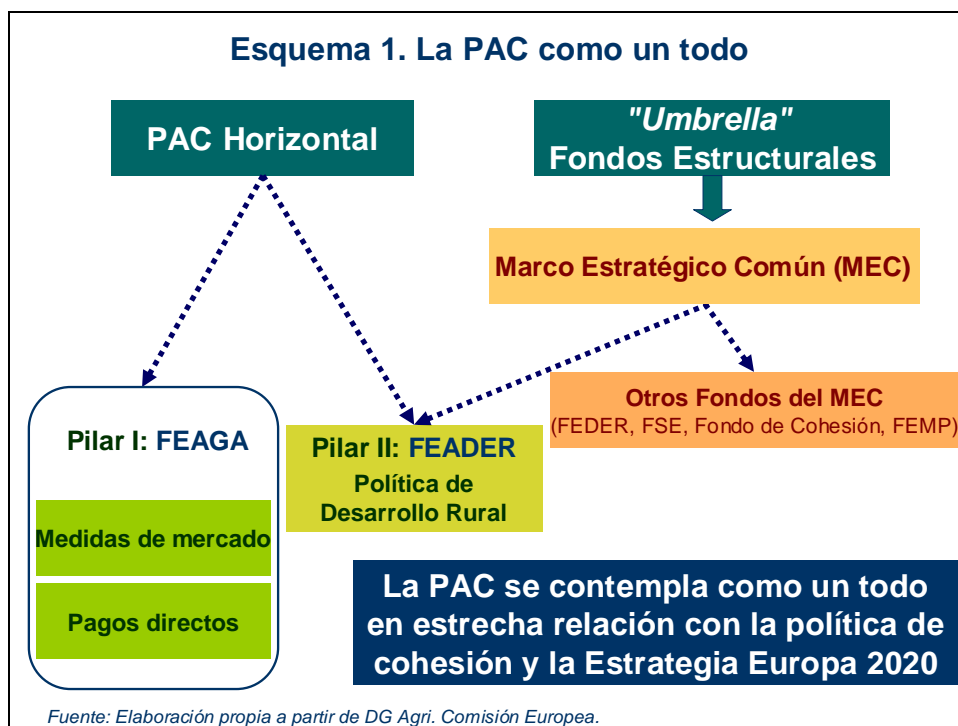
Esquema 1. La PAC como un todo

PAC Horizontal

"Umbrella"
Fondos Estructurales

Marco Estratégico Común (MEC)

Otros Fondos del MEC
(FEDER, FSE, Fondo de Cohesión, FEMP)

Pilar I: FEAGA

Medidas de mercado

Pagos directos

Pilar II: FEADER
Política de Desarrollo Rural

La PAC se contempla como un todo en estrecha relación con la política de cohesión y la Estrategia Europa 2020

Fuente: Elaboración propia a partir de DG Agri. Comisión Europea.